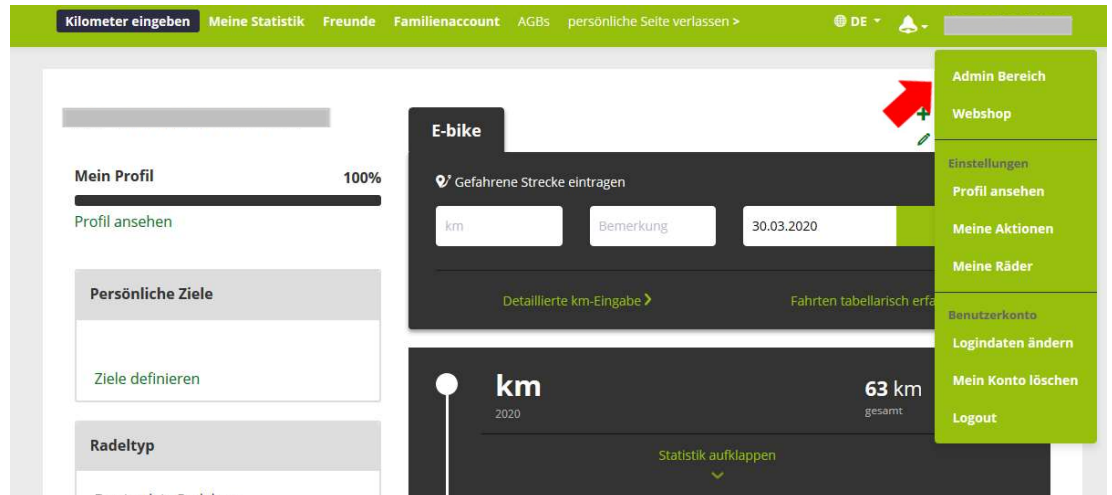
Kilometer eingeben Meine Statistik Freunde Familienaccount AGBs persönliche Seite verlassen >

DE

Admin Bereich
Webshop
Einstellungen
Profil ansehen
Meine Aktionen
Meine Räder
Benutzerkonto
Logindaten ändern
Mein Konto löschen
Logout

Mein Profil 100%
Profil ansehen

Persönliche Ziele
Ziele definieren

Radeltyp
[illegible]

E-bike

Gefahrene Strecke eintragen

km
Bemerkung
30.03.2020

Detaillierte km-Eingabe >
Fahrten tabellarisch erfa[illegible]

km
2020

63 km
gesamt

Statistik aufklappen